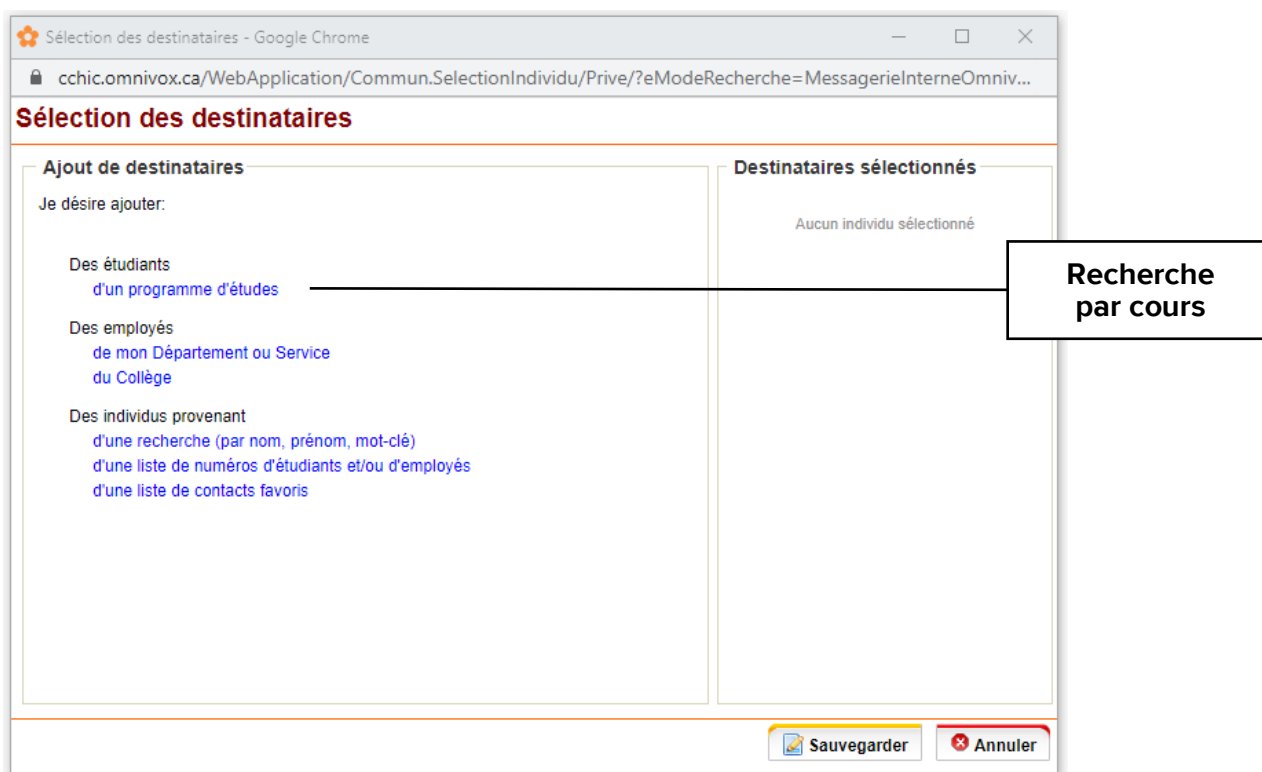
Sélection des destinataires - Google Chrome

cchic.omnivox.ca/WebApplication/Commun.SelectionIndividu/Prive/?eModeRecherche=MessagerieInterneOmniv...

Sélection des destinataires

Ajout de destinataires

Je désire ajouter:

Des étudiants
d'un programme d'études

Des employés
de mon Département ou Service
du Collège

Des individus provenant
d'une recherche (par nom, prénom, mot-clé)
d'une liste de numéros d'étudiants et/ou d'employés
d'une liste de contacts favoris

Destinataires sélectionnés

Aucun individu sélectionné

Recherche par cours

Sauvegarder

Annuler